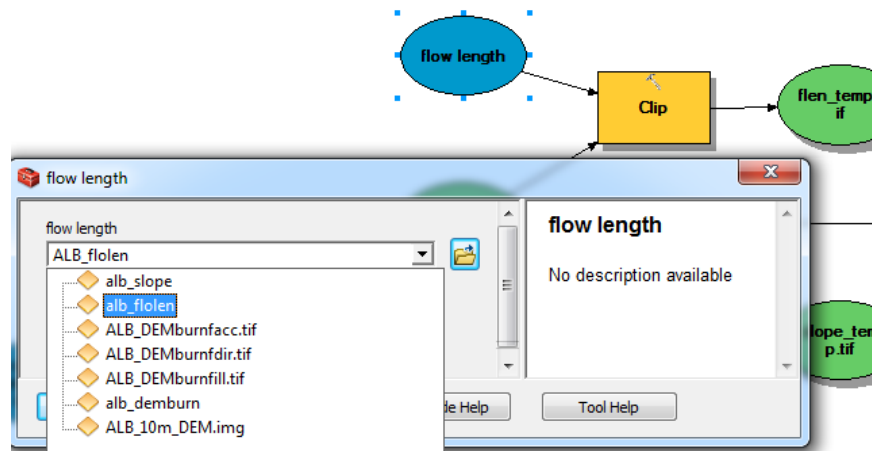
flow length

Clip

flen_temp
if

flow length

flow length

ALB_flolen

alb_slope
alb_flolen
ALB_DEMburnfacc.tif
ALB_DEMburnfdir.tif
ALB_DEMburnfill.tif
alb_demburn
ALB_10m_DEM.img

flow length

No description available

lope_te
p.tif

de Help

Tool Help